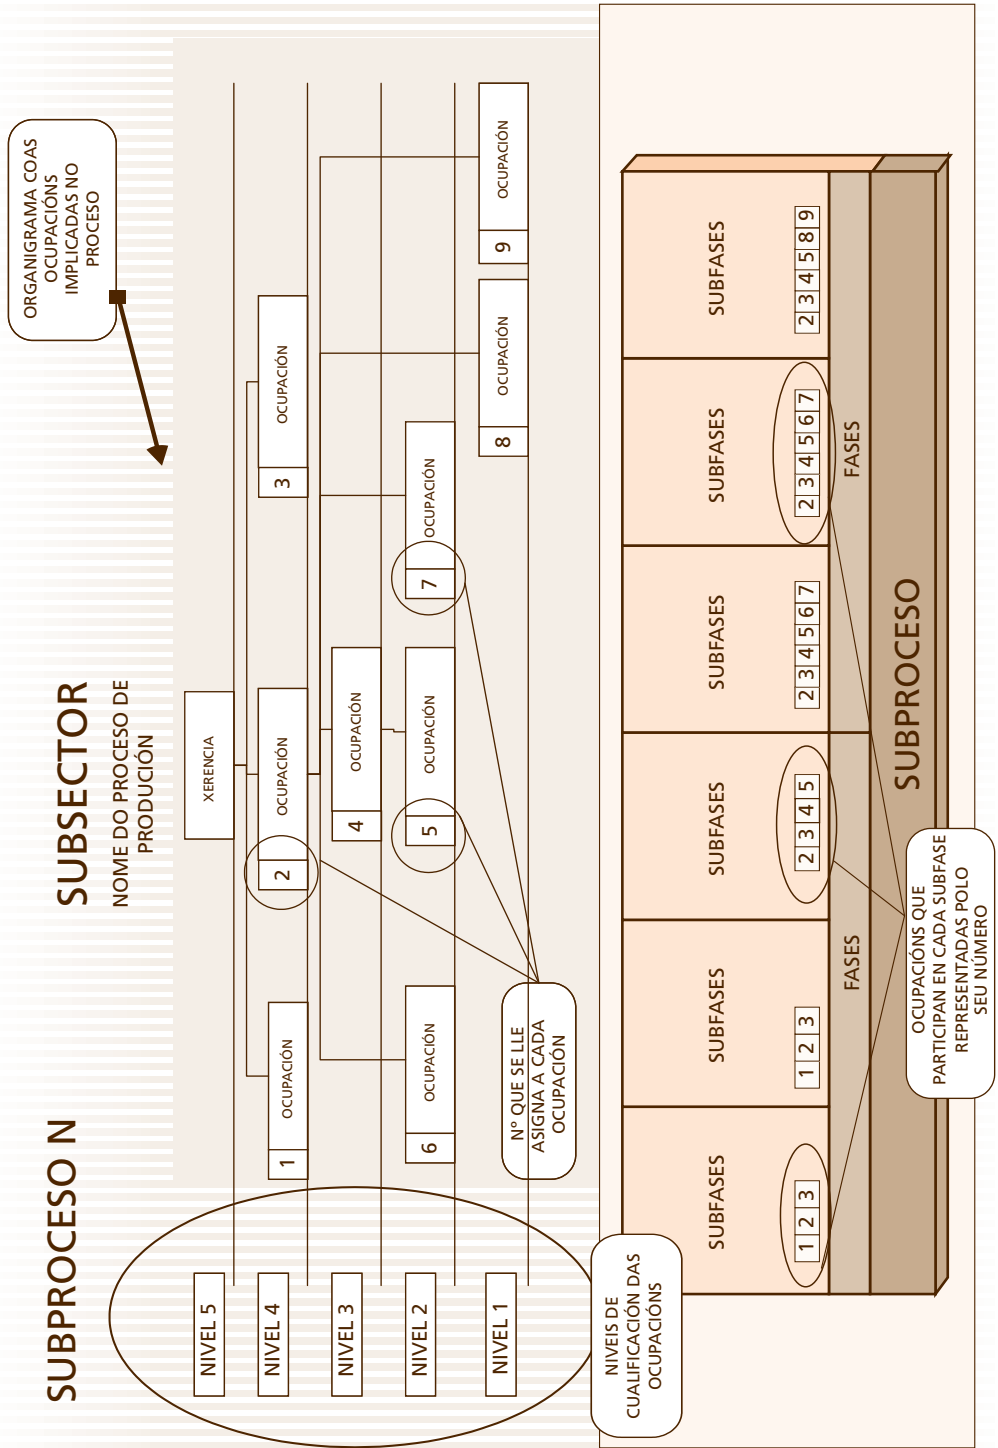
SUBPROCESO N

SUBSECTOR

NOME DO PROCESO DE PRODUCIÓN

ORGANIGRAMA COAS OCUPACIÓNS IMPLICADAS NO PROCESO

NIVEL 5

NIVEL 4

NIVEL 3

NIVEL 2

NIVEL 1

NIVEIS DE CUALIFICACIÓN DAS OCUPACIÓNS

XERENCIA

1 OCUPACIÓN

2 OCUPACIÓN

3 OCUPACIÓN

4 OCUPACIÓN

5 OCUPACIÓN

6 OCUPACIÓN

7 OCUPACIÓN

8 OCUPACIÓN

9 OCUPACIÓN

Nº QUE SE LLE ASIGNA A CADA OCUPACIÓN

SUBFASES
1 2 3

SUBFASES
1 2 3

SUBFASES
2 3 4 5

SUBFASES
2 3 4 5 6 7

SUBFASES
2 3 4 5 6 7

SUBFASES
2 3 4 5 8 9

FASES

FASES

SUBPROCESO

OCUPACIÓNS QUE PARTICIPAN EN CADA SUBFASE REPRESENTADAS POLO SEU NÚMERO